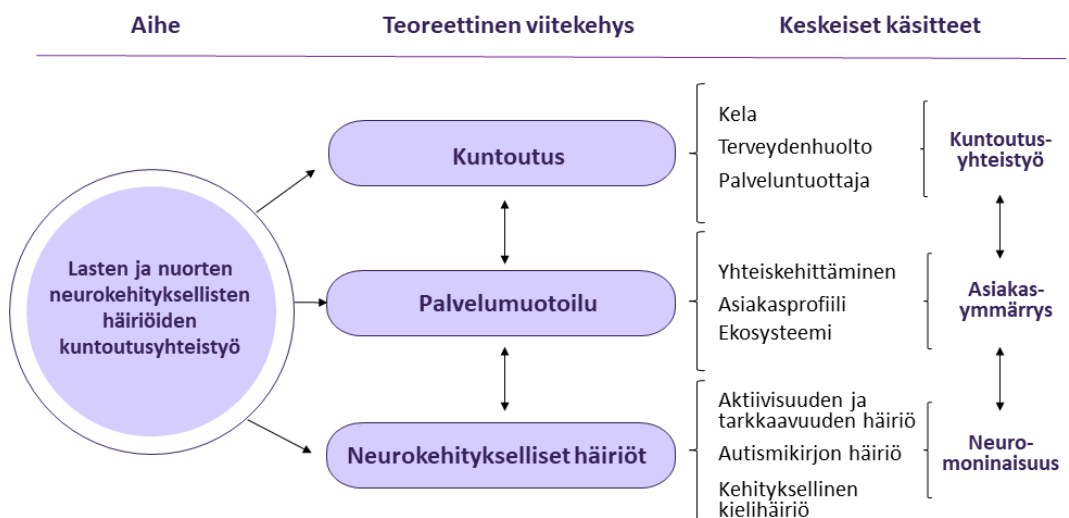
Aihe

Teoreettinen viitekehys

Keskeiset käsitteet

Lasten ja nuorten neurokehityksellisten häiriöiden kuntoutusyhteistyö

Kuntoutus

Palvelumuotoilu

Neurokehitykselliset häiriöt

Kela
Terveydenhuolto
Palveluntuottaja

Kuntoutus-yhteistyö

Yhteiskehittäminen
Asiakasprofiili
Ekosysteemi

Asiakas-ymmärrys

Aktiivisuuden ja tarkkaavuuden häiriö
Autismikirjon häiriö
Kehityksellinen kielihäiriö

Neuro-moninaisuus